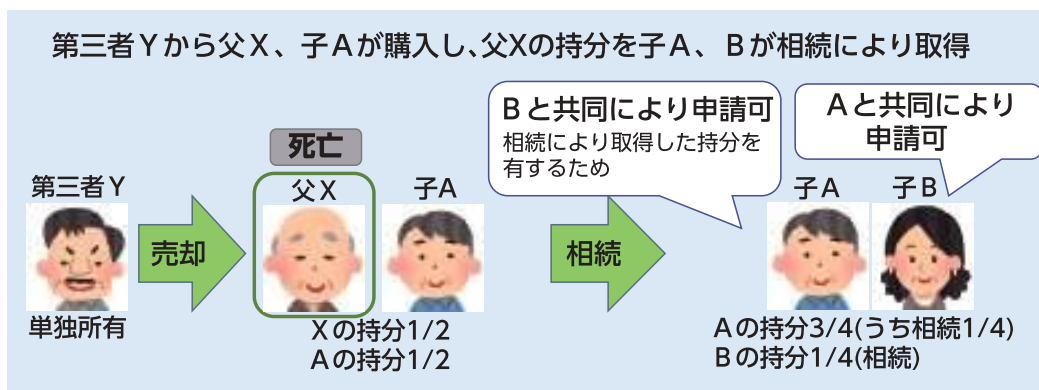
第三者Ｙから父Ｘ、子Ａが購入し､父Xの持分を子Ａ、Ｂが相続により取得

Ｂと共同により申請可
相続により取得した持分を有するため

Ａと共同により申請可

死亡

第三者Ｙ

単独所有

売却

父Ｘ

子A

Ｘの持分1/2
Ａの持分1/2

相続

子Ａ

子Ｂ

Ａの持分3/4(うち相続1/4)
Ｂの持分1/4(相続)